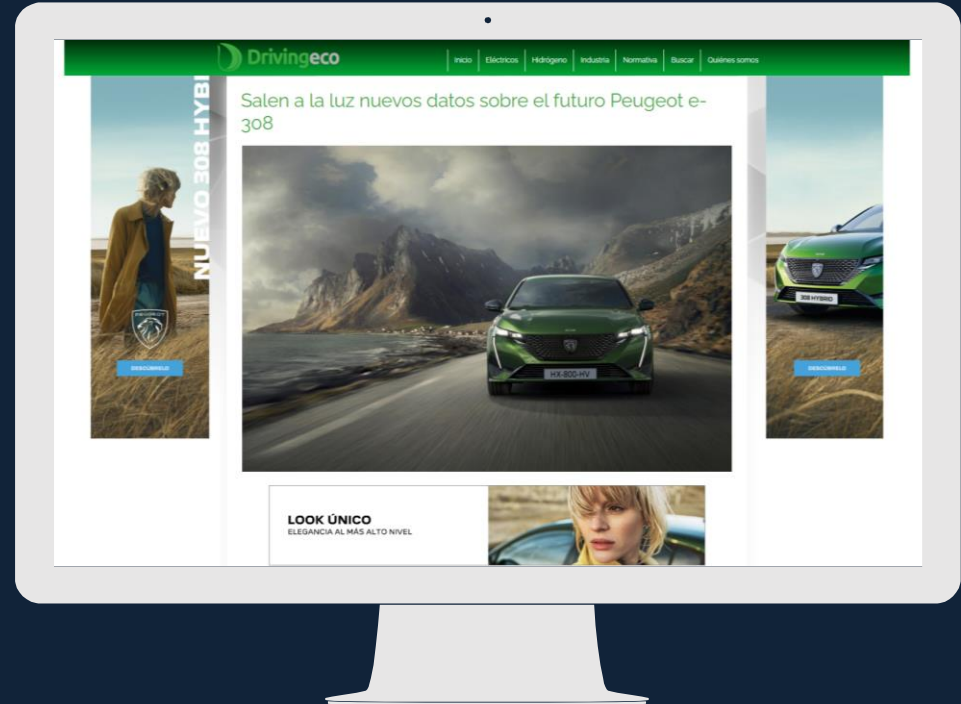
Drivingeco

Inicio | Eléctricos | Hidrógeno | Industria | Normativa | Buscar | Quiénes somos

NUEVO 308 HYBI

DESCÚBRELO

Salen a la luz nuevos datos sobre el futuro Peugeot e-308

HX-800-HV

308 HYBRID

DESCÚBRELO

LOOK ÚNICO
ELEGANCIA AL MÁS ALTO NIVEL